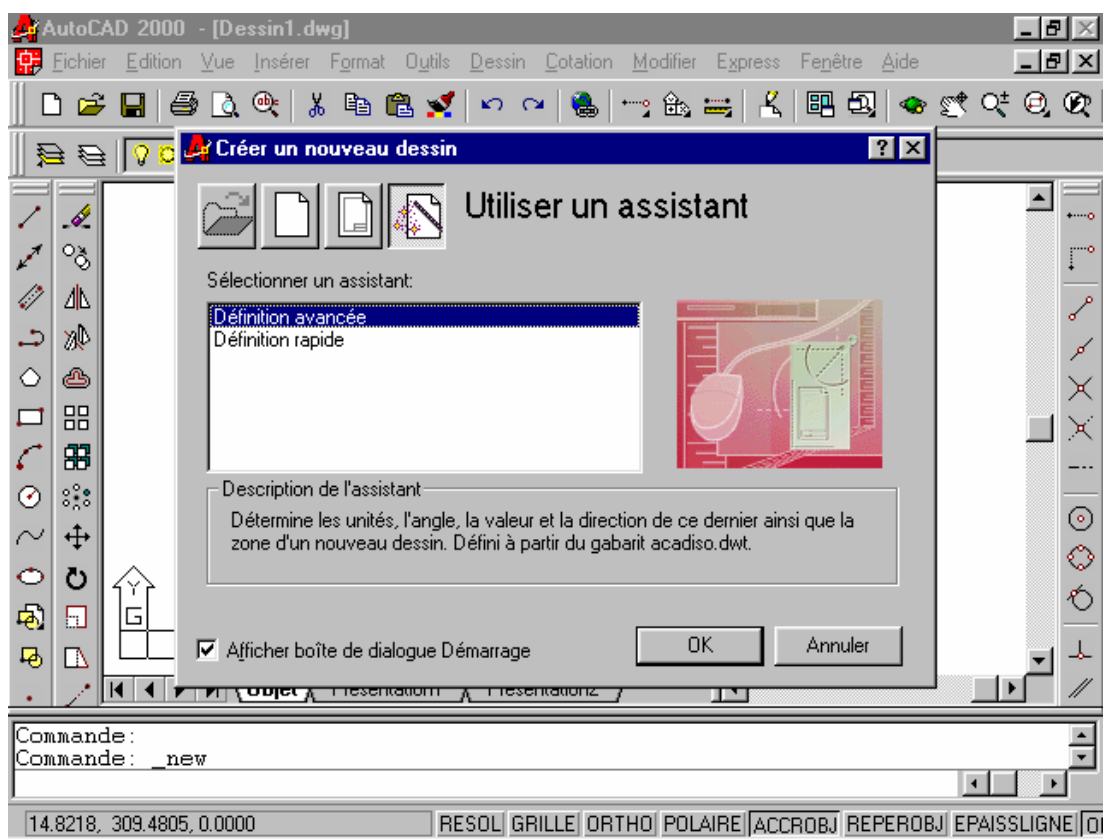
AutoCAD 2000 - [Dessin1.dwg]

Fichier Edition Vue Insérer Format Outils Dessin Cotation Modifier Express Fenêtre Aide

Créer un nouveau dessin

Utiliser un assistant

Sélectionner un assistant:

Définition avancée
Définition rapide

Description de l'assistant

Détermine les unités, l'angle, la valeur et la direction de ce dernier ainsi que la zone d'un nouveau dessin. Défini à partir du gabarit acadiso.dwt.

Afficher boîte de dialogue Démarrage

OK

Annuler

Y
G

Objet Présentation1 Présentation2

Commande:
Commande: _new

14.8218, 309.4805, 0.0000

RESOL GRILLE ORTHO POLAIRE ACCROBJ REPEROBJ EPAISSLIGNE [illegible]